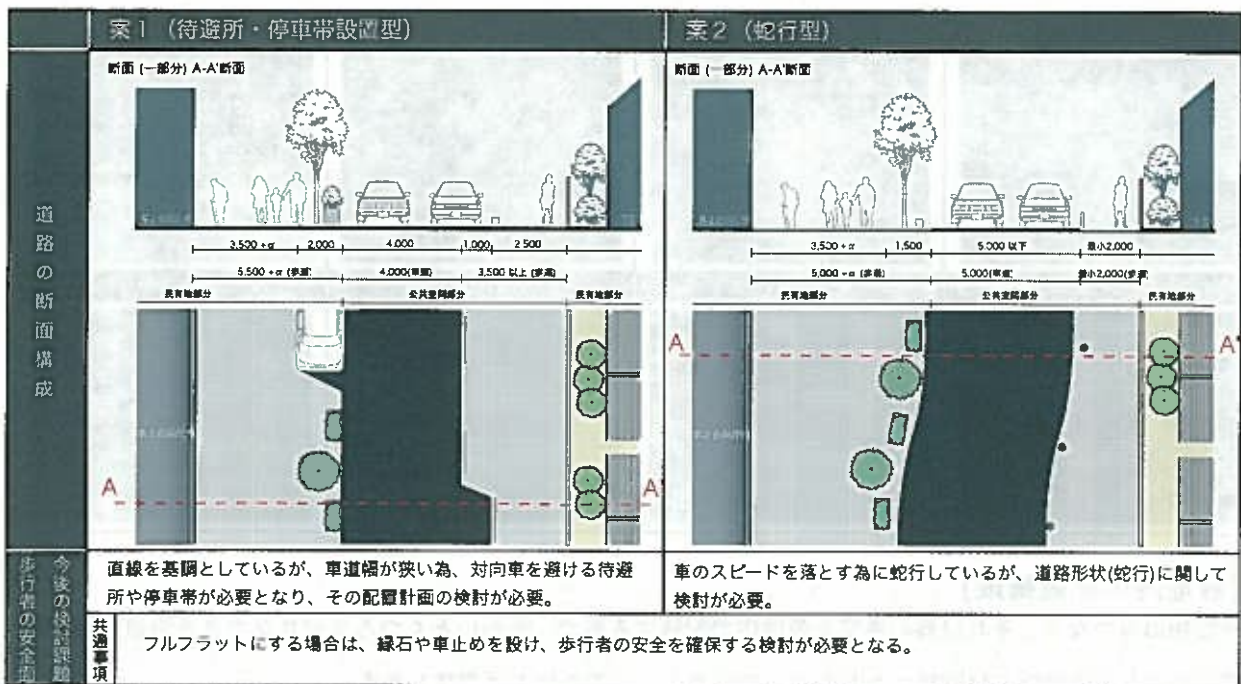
| | 案1（待避所・停車帯設置型） | 案2（蛇行型） |
|---|---|---|
| 道路の断面構成 | 断面（一部分）A-A'断面<br>3,520 + α　2,000　4,000　1,000　2,500<br>5,500 + α (歩道)　4,000(車道)　3,500 以上 (歩道)<br>民有地部分　公共空間部分　民有地部分<br>A　A' | 断面（一部分）A-A'断面<br>3,500 + α　1,500　5,000 以下　最小2,000<br>5,000 + α (歩道)　5,000(車道)　最小2,000(歩道)<br>民有地部分　公共空間部分　民有地部分<br>A　A' |
| 歩行者の安全面 今後の検討課題 | 直線を基調としているが、車道幅が狭い為、対向車を避ける待避所や停車帯が必要となり、その配置計画の検討が必要。 | 車のスピードを落とす為に蛇行しているが、道路形状(蛇行)に関して検討が必要。 |
| 共通事項 | フルフラットにする場合は、縁石や車止めを設け、歩行者の安全を確保する検討が必要となる。 | |